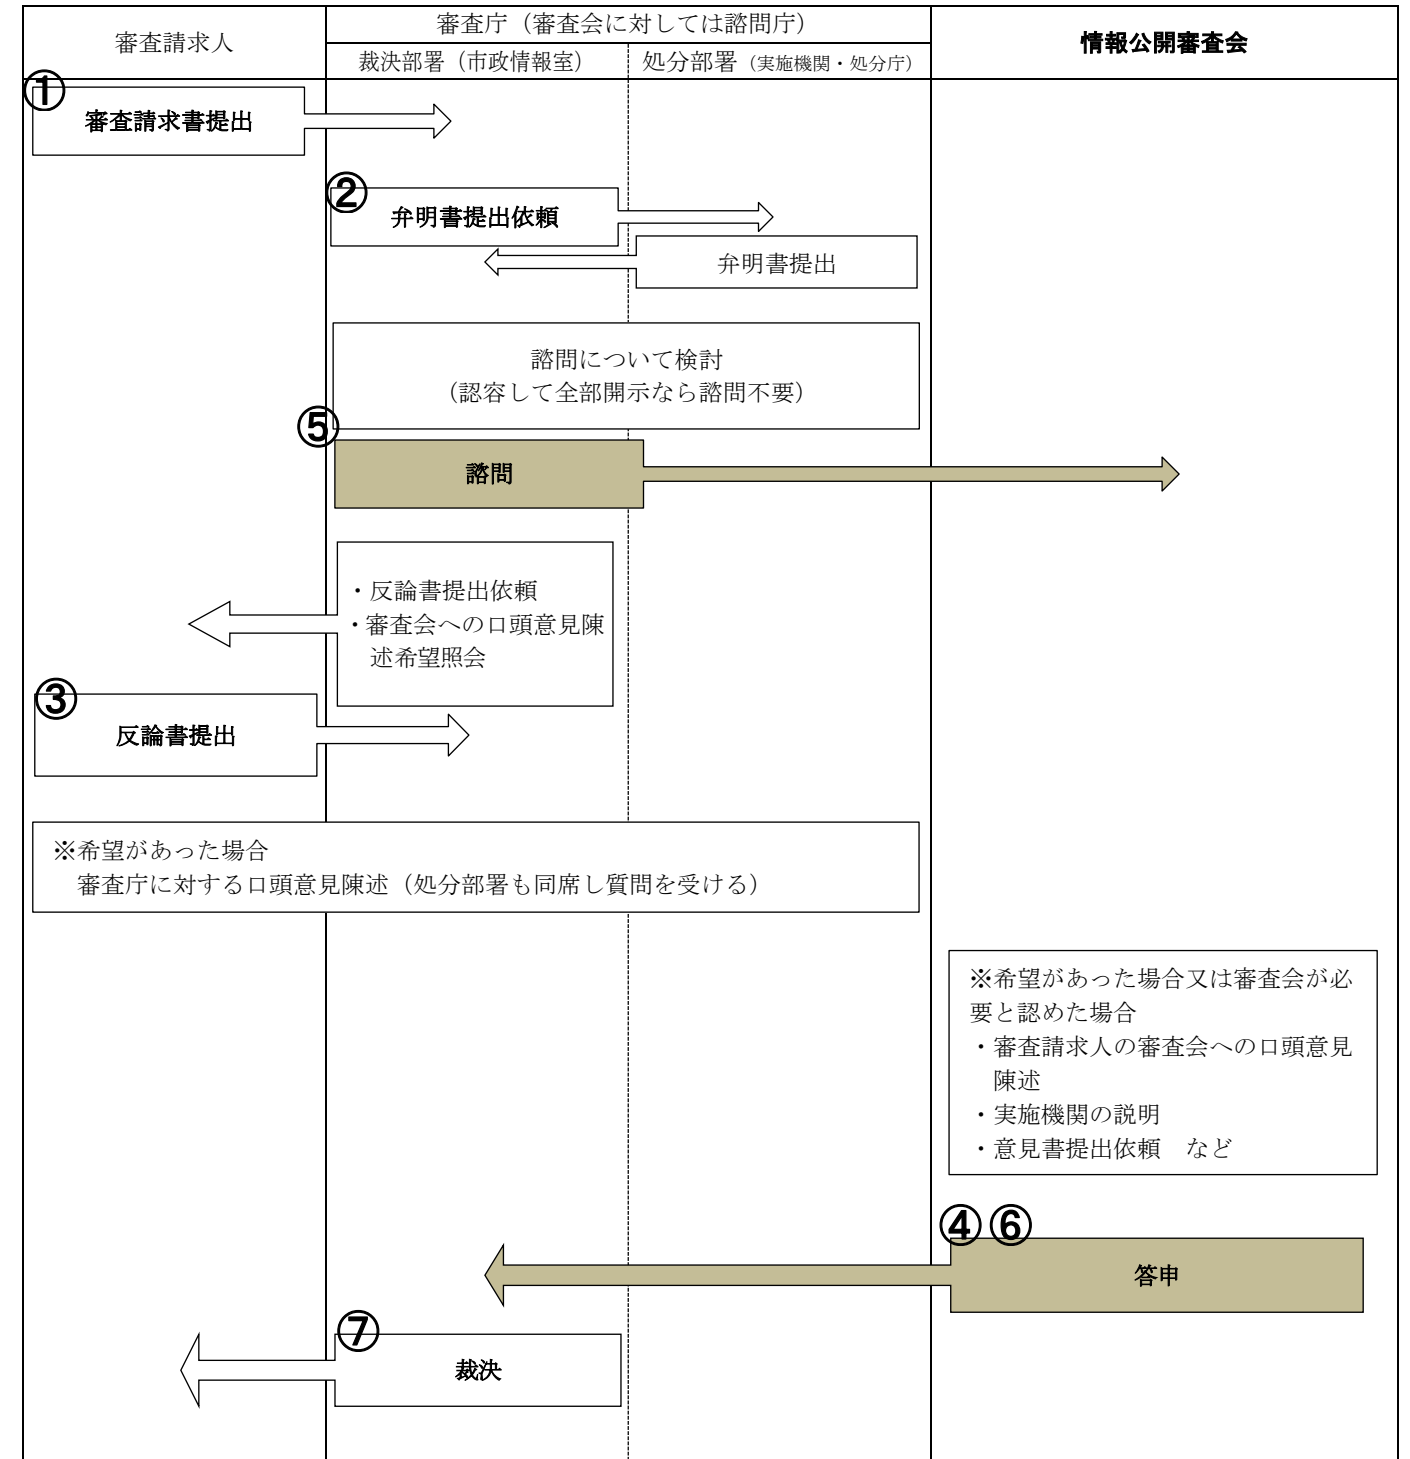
| 審査請求人 | 審査庁（審査会に対しては諮問庁） | | 情報公開審査会 |
|---|---|---|---|
| | 裁決部署（市政情報室） | 処分部署（実施機関・処分庁） | |

①
審査請求書提出

②
弁明書提出依頼

弁明書提出

諮問について検討
（認容して全部開示なら諮問不要）

⑤
諮問

・反論書提出依頼
・審査会への口頭意見陳述希望照会

③
反論書提出

※希望があった場合
審査庁に対する口頭意見陳述（処分部署も同席し質問を受ける）

※希望があった場合又は審査会が必要と認めた場合
・審査請求人の審査会への口頭意見陳述
・実施機関の説明
・意見書提出依頼　など

④⑥
答申

⑦
裁決